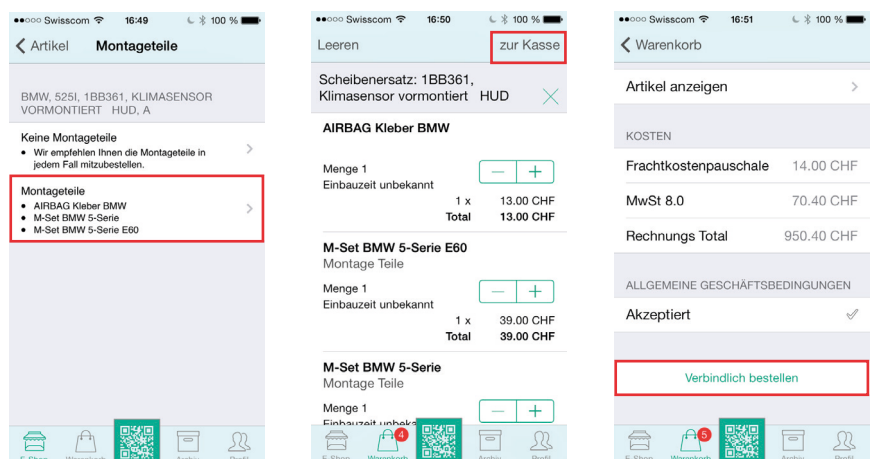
●●○○○ Swisscom 16:49 100 %

Artikel Montageteile

BMW, 525I, 1BB361, KLIMASENSOR VORMONTIERT HUD, A

Keine Montageteile
• Wir empfehlen Ihnen die Montageteile in jedem Fall mitzubestellen.

Montageteile
• AIRBAG Kleber BMW
• M-Set BMW 5-Serie
• M-Set BMW 5-Serie E60

E-Shop Warenkorb Archiv Profil

●●○○○ Swisscom 16:50 100 %

Leeren zur Kasse

Scheibenersatz: 1BB361, Klimasensor vormontiert HUD

AIRBAG Kleber BMW

Menge 1
Einbauzeit unbekannt
1 x 13.00 CHF
Total 13.00 CHF

M-Set BMW 5-Serie E60
Montage Teile

Menge 1
Einbauzeit unbekannt
1 x 39.00 CHF
Total 39.00 CHF

M-Set BMW 5-Serie
Montage Teile

Menge 1
Einbauzeit unbeka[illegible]

E-Shop Warenkorb 4 Archiv Profil

●●○○○ Swisscom 16:51 100 %

Warenkorb

Artikel anzeigen

KOSTEN

Frachtkostenpauschale 14.00 CHF

MwSt 8.0 70.40 CHF

Rechnungs Total 950.40 CHF

ALLGEMEINE GESCHÄFTSBEDINGUNGEN

Akzeptiert

Verbindlich bestellen

E-Shop Warenkorb 5 Archiv Profil